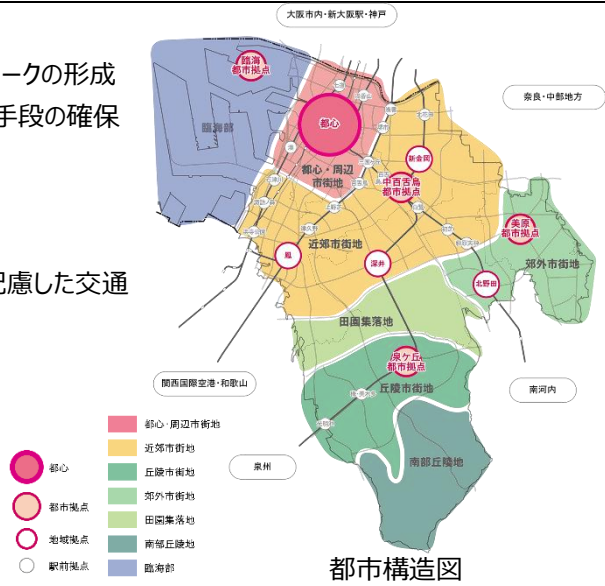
ークの形成
手段の確保

配慮した交通

大阪市内・新大阪駅・神戸

臨海
都市拠点

臨海部

都心

奈良・中部地方

新金岡

都心・周辺
市街地

中百舌鳥
都市拠点

美原
都市拠点

鳳

深井

近郊市街地

郊外市街地

北野田

田園集落地

泉ケ丘
都市拠点

丘陵市街地

関西国際空港・和歌山

南河内

泉州

南部丘陵地

都心

都市拠点

地域拠点

駅前拠点

都心・周辺市街地

近郊市街地

丘陵市街地

郊外市街地

田園集落地

南部丘陵地

臨海部

都市構造図